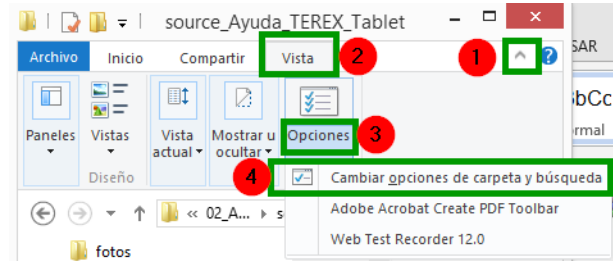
source_Ayuda_TEREX_Tablet

Archivo Inicio Compartir Vista

2 1

SAR

Paneles Vistas Vista actual Mostrar u ocultar Opciones 3

Diseño

bCc

rmal

4 Cambiar opciones de carpeta y búsqueda

Adobe Acrobat Create PDF Toolbar

Web Test Recorder 12.0

« 02_A... › s

fotos